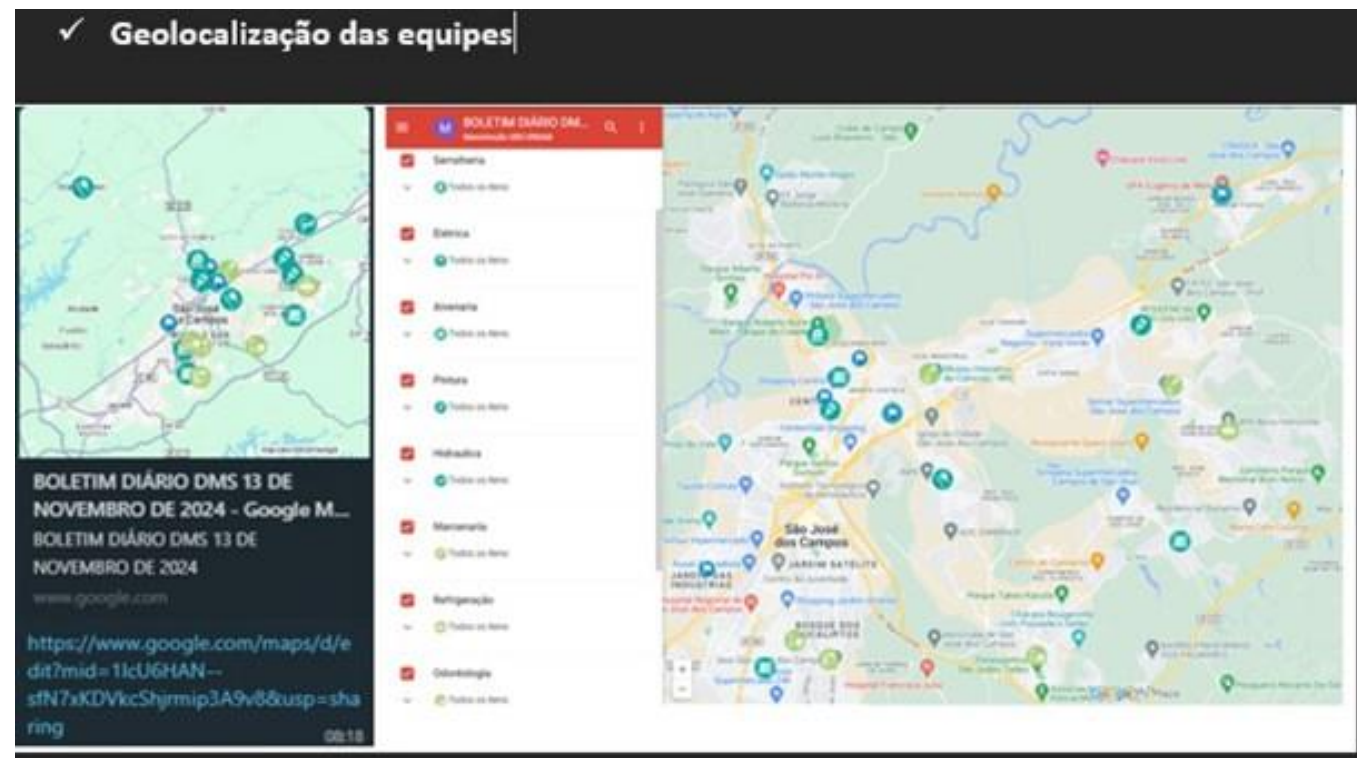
✓ Geolocalização das equipes

São José dos Campos

BOLETIM DIÁRIO DMS 13 DE NOVEMBRO DE 2024 - Google M...
BOLETIM DIÁRIO DMS 13 DE NOVEMBRO DE 2024
www.google.com

https://www.google.com/maps/d/edit?mid=1lcU6HAN--sfN7xKDVkcShjrmip3A9v8&usp=sharing
08:18

BOLETIM DIÁRIO DM...

Serralheria
Todos os itens
Elétrica
Todos os itens
Alvenaria
Todos os itens
Pintura
Todos os itens
Hidráulica
Todos os itens
Marcenaria
Todos os itens
Refrigeração
Todos os itens
Odontologia
Todos os itens

São José dos Campos
JARDIM SATÉLITE
BOSQUE DOS EUCALIPTOS
CENTRO
Parque Santos Dumont
Shopping Jardim Oriente
Google